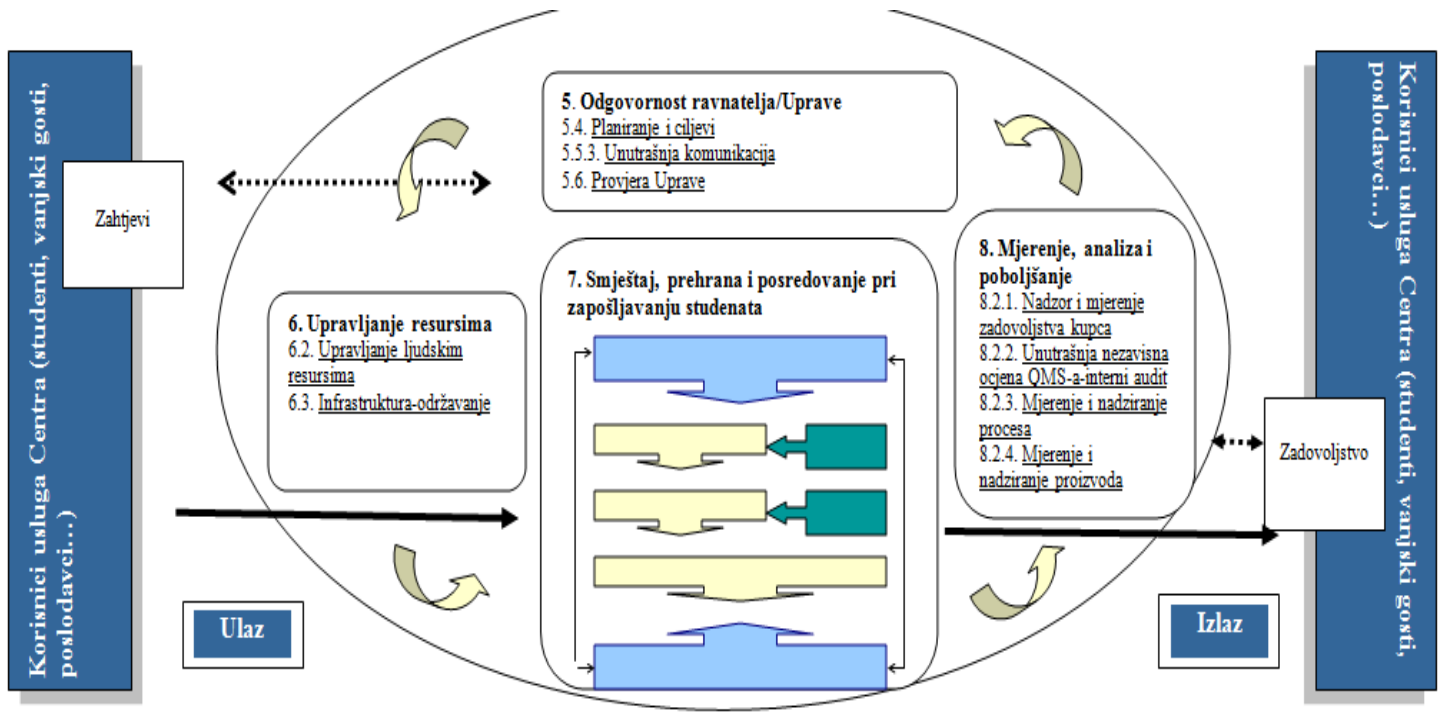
Korisnici usluga Centra (studenti, vanjski gosti, poslodavci...)

Zahtjevi

5. Odgovornost ravnatelja/Uprave
5.4. Planiranje i ciljevi
5.5.3. Unutrašnja komunikacija
5.6. Provjera Uprave

6. Upravljanje resursima
6.2. Upravljanje ljudskim resursima
6.3. Infrastruktura-održavanje

7. Smještaj, prehrana i posredovanje pri zapošljavanju studenata

8. Mjerenje, analiza i poboljšanje
8.2.1. Nadzor i mjerenje zadovoljstva kupca
8.2.2. Unutrašnja nezavisna ocjena QMS-a-interni audit
8.2.3. Mjerenje i nadziranje procesa
8.2.4. Mjerenje i nadziranje proizvoda

Zadovoljstvo

Ulaz

Izlaz

Korisnici usluga Centra (studenti, vanjski gosti, poslodavci...)